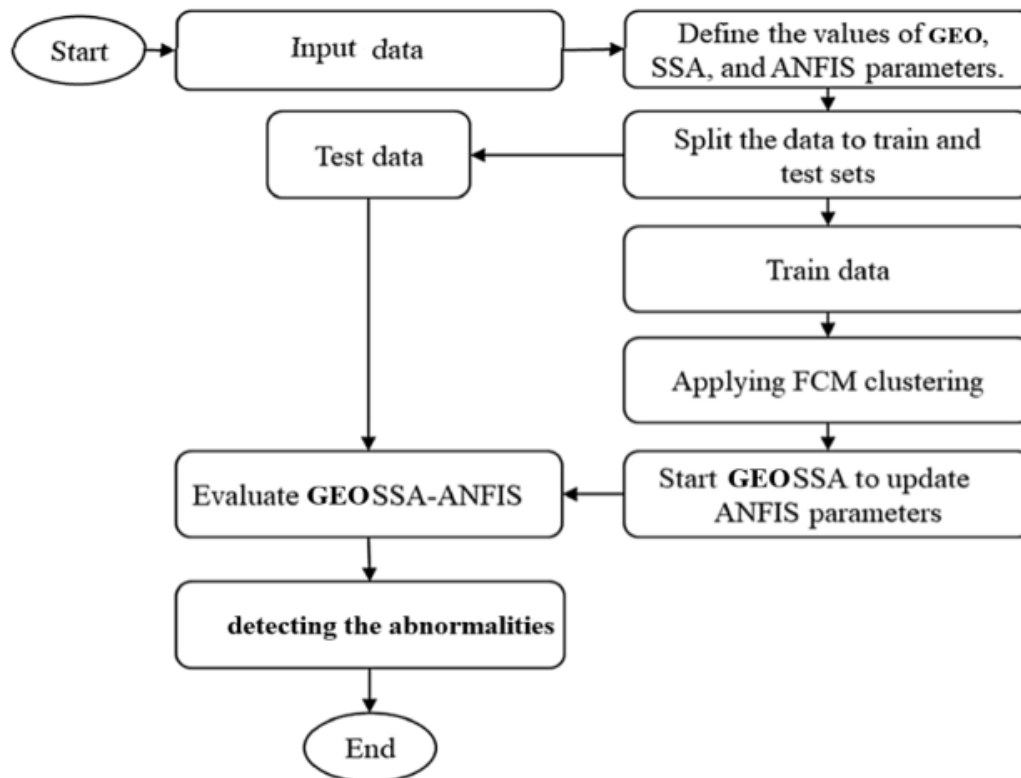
Start

Input data

Define the values of GEO, SSA, and ANFIS parameters.

Split the data to train and test sets

Test data

Train data

Applying FCM clustering

Start GEOSSA to update ANFIS parameters

Evaluate GEOSSA-ANFIS

detecting the abnormalities

End